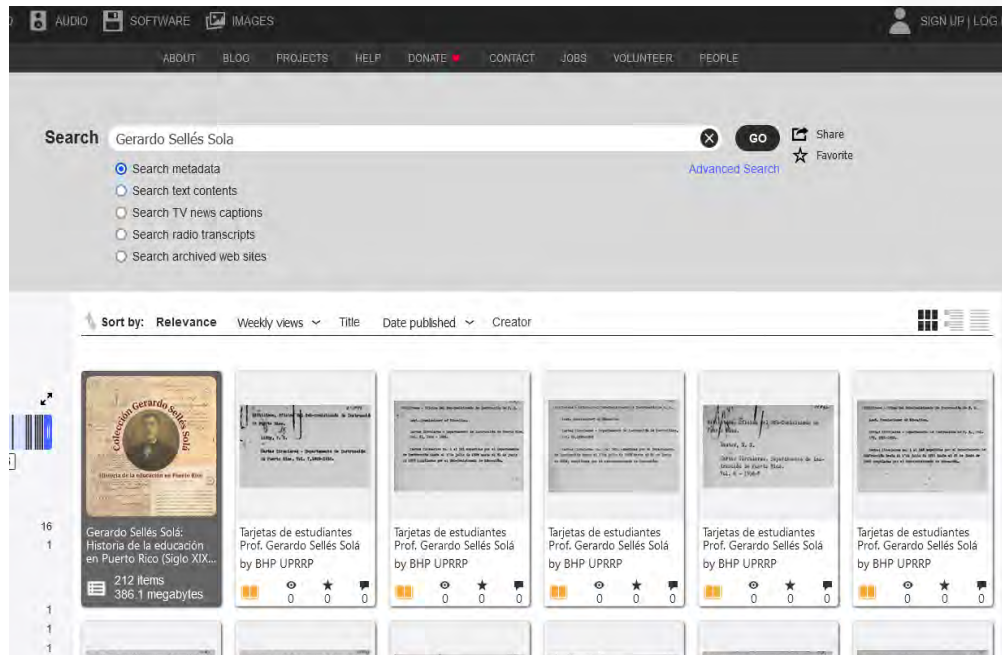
AUDIO SOFTWARE IMAGES

SIGN UP | LOG

ABOUT BLOG PROJECTS HELP DONATE CONTACT JOBS VOLUNTEER PEOPLE

Search Gerardo Sellés Sola GO Share Favorite

Search metadata
Search text contents
Search TV news captions
Search radio transcripts
Search archived web sites

Advanced Search

Sort by: Relevance Weekly views Title Date published Creator

Colección Gerardo Sellés Solá
Historia de la educación en Puerto Rico

Gerardo Sellés Solá: Historia de la educación en Puerto Rico (Siglo XIX...
212 items
386.1 megabytes

Tarjetas de estudiantes Prof. Gerardo Sellés Solá
by BHP UPRRP
0 0 0

Tarjetas de estudiantes Prof. Gerardo Sellés Solá
by BHP UPRRP
0 0 0

Tarjetas de estudiantes Prof. Gerardo Sellés Solá
by BHP UPRRP
0 0 0

Tarjetas de estudiantes Prof. Gerardo Sellés Solá
by BHP UPRRP
0 0 0

Tarjetas de estudiantes Prof. Gerardo Sellés Solá
by BHP UPRRP
0 0 0

16
1
1
1
1